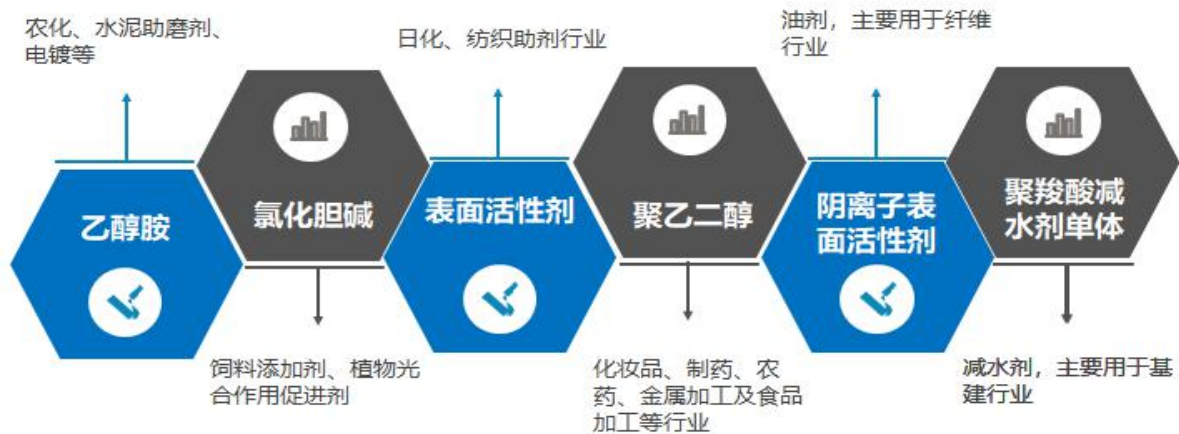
农化、水泥助磨剂、电镀等

日化、纺织助剂行业

油剂，主要用于纤维行业

乙醇胺

氯化胆碱

表面活性剂

聚乙二醇

阴离子表面活性剂

聚羧酸减水剂单体

饲料添加剂、植物光合作用促进剂

化妆品、制药、农药、金属加工及食品加工等行业

减水剂，主要用于基建行业